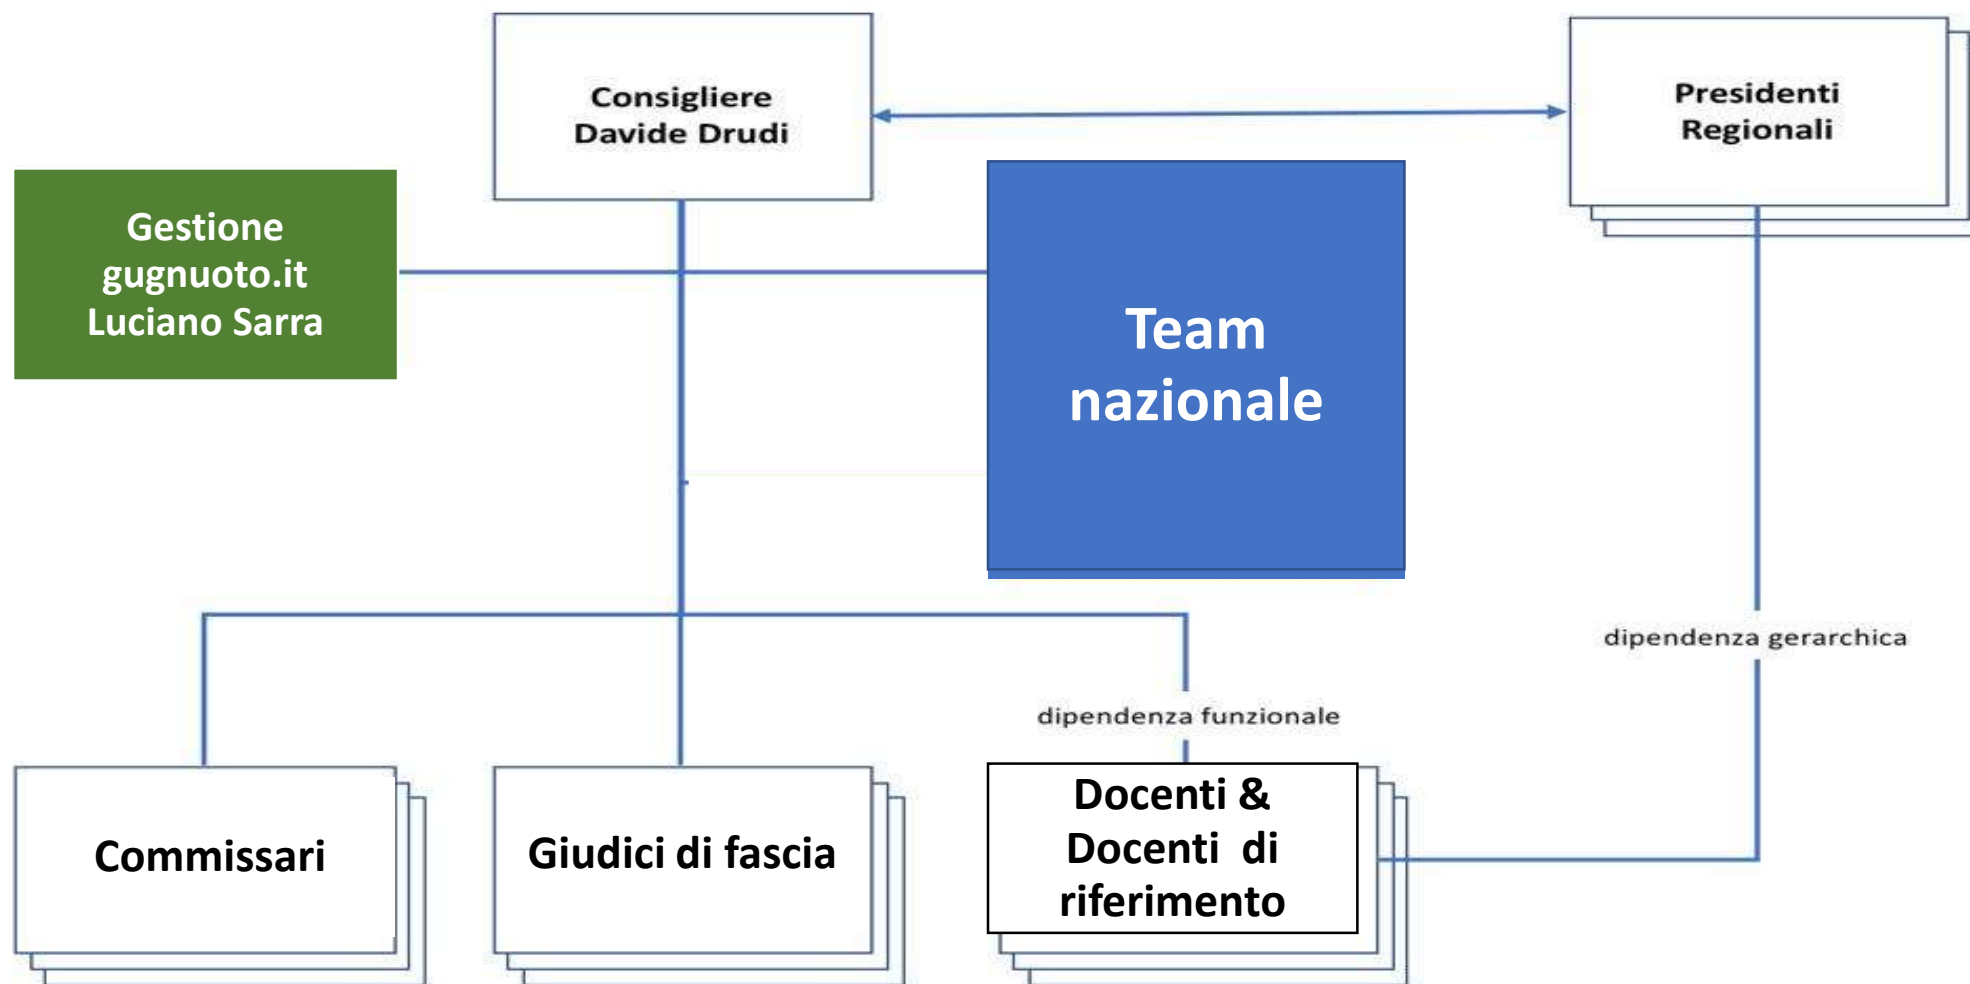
Consigliere
Davide Drudi

Presidenti
Regionali

Gestione
gugnuoto.it
Luciano Sarra

Team
nazionale

dipendenza gerarchica

dipendenza funzionale

Commissari

Giudici di fascia

Docenti &
Docenti di
riferimento